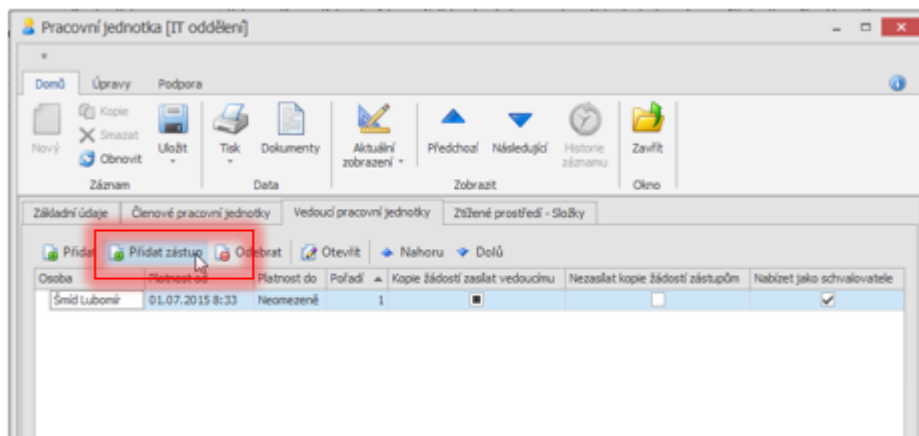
Pracovní jednotka [IT oddělení]

Domů Úpravy Podpora

Nový Kopie Smazat Obnovit Uložit Tisk Dokumenty Aktuální zobrazení Předchozí Následující Historie záznamu Zavřít

Záznam Data Zobrazit Okno

Základní údaje Členové pracovní jednotky Vedoucí pracovní jednotky Ztížené prostředí - Složky

Přidat Přidat zástup Odebrat Otevřít Nahoru Dolů

| Osoba | Platnost od | Platnost do | Pořadí | Kopie žádostí zaslat vedoucímu | Nezasílat kopie žádostí zástupům | Nabízet jako schvalovatele |
|---|---|---|---|---|---|---|
| Šmíd Lubomír | 01.07.2015 8:33 | Neomezeně | 1 | ■ | ☐ | ☑ |